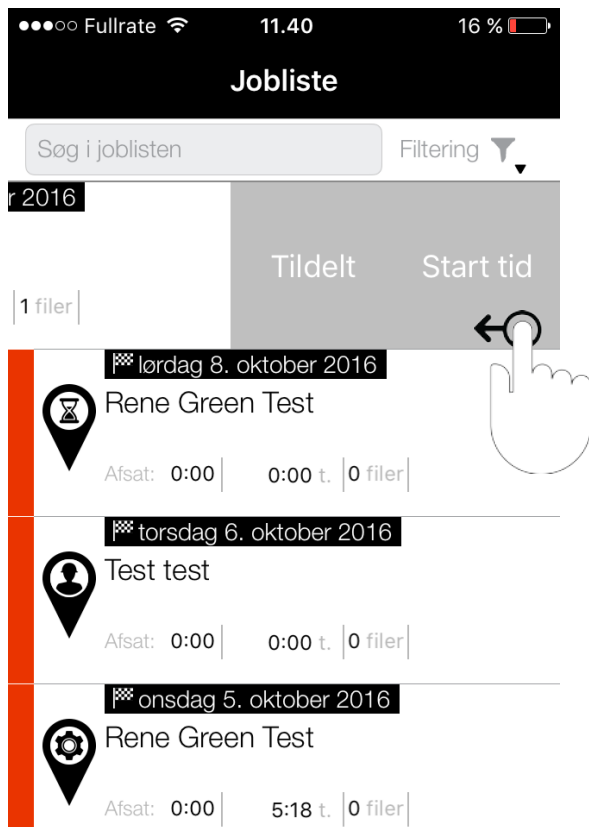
●●●○○ Fullrate 11.40 16 %

Jobliste

Søg i joblisten

Filtering

r 2016

Tildelt

Start tid

1 filer

lørdag 8. oktober 2016

Rene Green Test

Afsat: 0:00 0:00 t. 0 filer

torsdag 6. oktober 2016

Test test

Afsat: 0:00 0:00 t. 0 filer

onsdag 5. oktober 2016

Rene Green Test

Afsat: 0:00 5:18 t. 0 filer